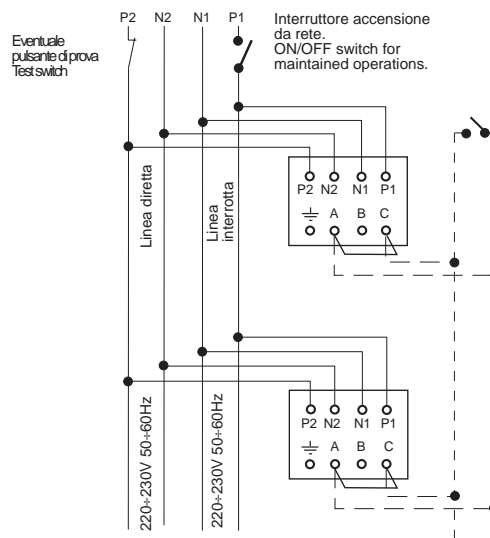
P2 N2 N1 P1

Interruttore accensione da rete.
ON/OFF switch for maintained operations.

Eventuale pulsante di prova
Test switch

Linea diretta

Linea interrotta

P2 N2 N1 P1
A B C

220÷230V 50÷60Hz

220÷230V 50÷60Hz

P2 N2 N1 P1
A B C